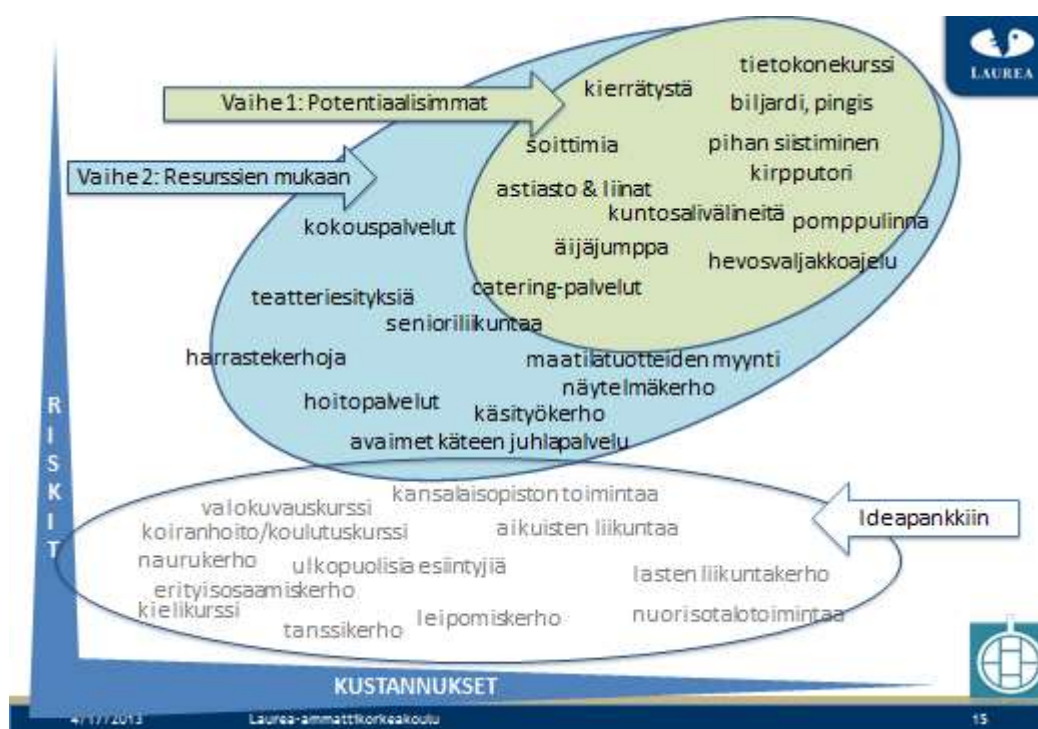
LAUREA

Vaihe 1: Potentiaalisimmat

Vaihe 2: Resurssien mukaan

kierrätystä
tietokonekurssi
biljardi, pingis
soittimia
pihan siistiminen
kirpputori
astiasto & liinat
kuntosalivälineitä
pomppulinna
kokouspalvelut
äijäjumppa
hevosvaljakkoajelu
catering-palvelut
teatteriesityksiä
senioriliikuntaa
harrastekerhoja
maatilatuotteiden myynti
näytelmäkerho
hoitopalvelut
käsityökerho
avaimet käteen juhlapalvelu

RISKIT

valokuvauskurssi
kansalaisopiston toimintaa
koiranhoito/koulutuskurssi
aikuisten liikuntaa
Ideapankkiin
naurukerho
ulkopuolisia esiintyjiä
lasten liikuntakerho
erityisosaamiskerho
kielikurssi
leipomiskerho
nuorisotalotoimintaa
tanssikerho

KUSTANNUKSET

4/17/2013
Laurea-ammattikorkeakoulu
15